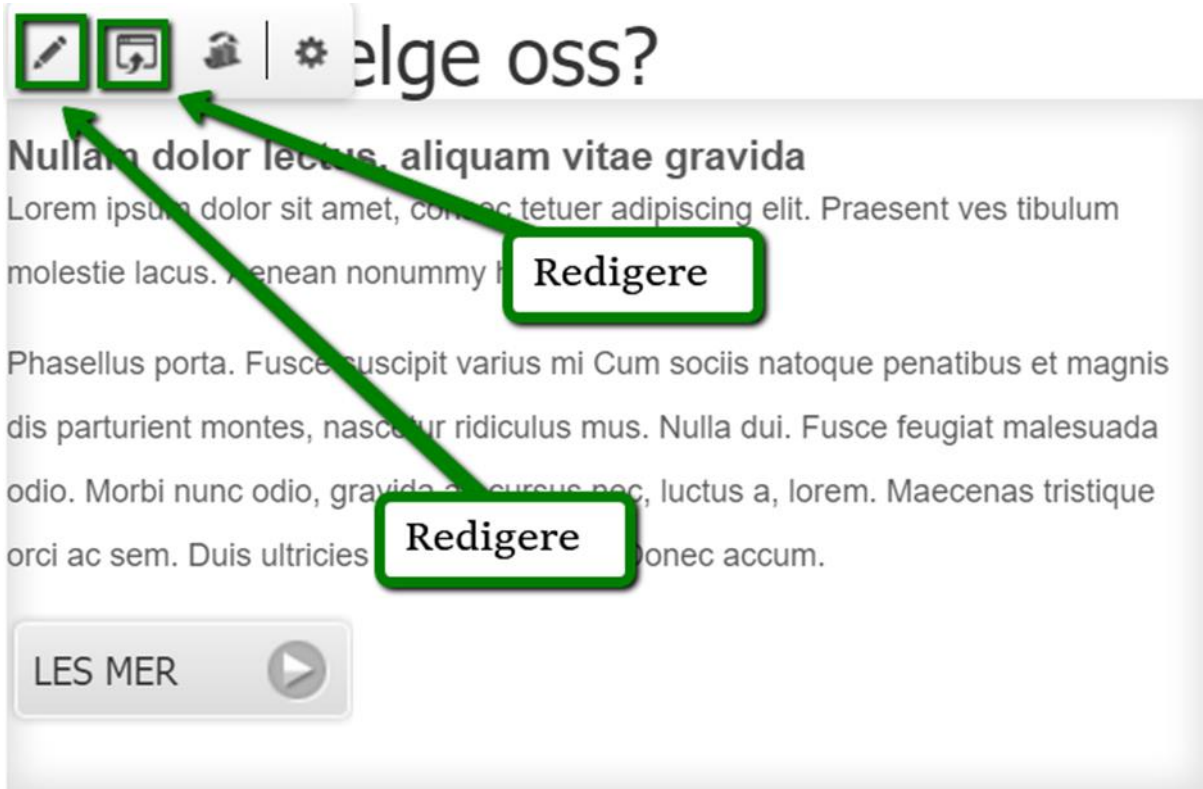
elge oss?

Null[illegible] dolor lect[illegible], aliquam vitae gravida
Lorem ips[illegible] dolor sit amet, con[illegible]ec tetuer adipiscing elit. Praesent ves tibulum molestie lacus. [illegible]enean nonummy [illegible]

Redigere

Phasellus porta. Fusc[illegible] suscipit varius mi Cum sociis natoque penatibus et magnis dis parturient montes, nasc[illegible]ur ridiculus mus. Nulla dui. Fusce feugiat malesuada odio. Morbi nunc odio, gravida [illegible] cursus nec, luctus a, lorem. Maecenas tristique orci ac sem. Duis ultricies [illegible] Donec accum.

Redigere

LES MER